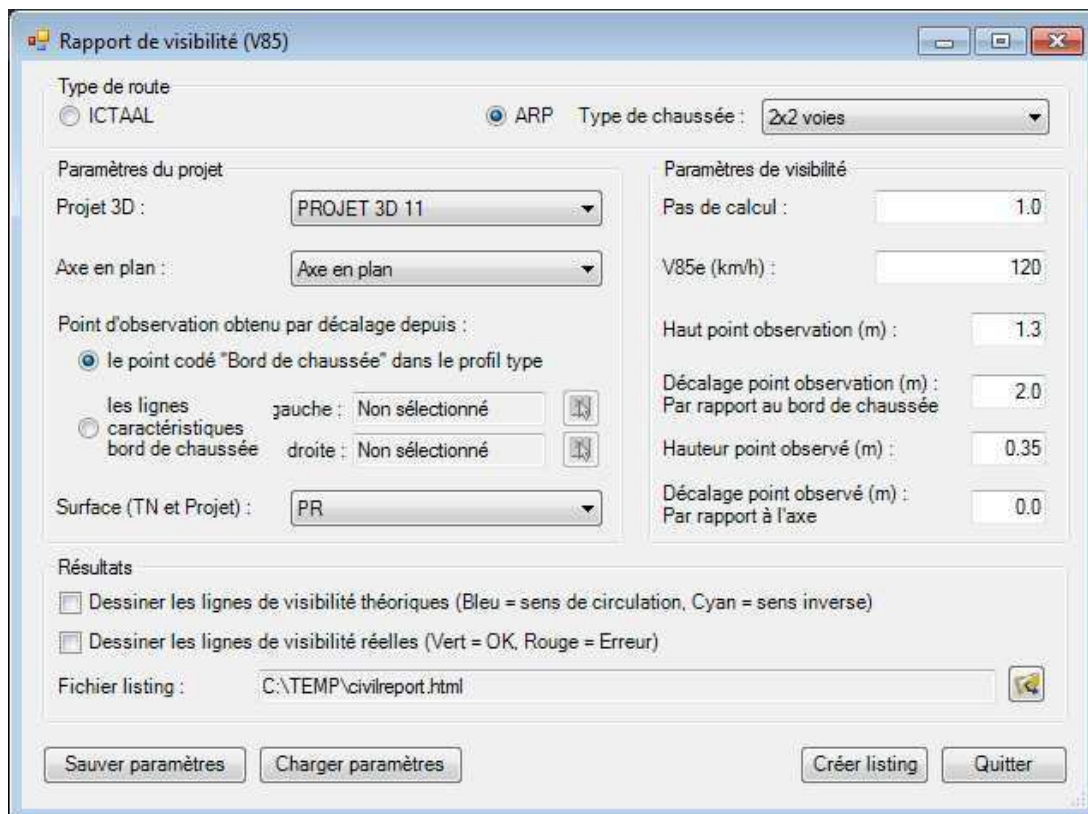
Rapport de visibilité (V85)

Type de route
ICTAAL
ARP Type de chaussée : 2x2 voies

Paramètres du projet
Projet 3D : PROJET 3D 11
Axe en plan : Axe en plan
Point d'observation obtenu par décalage depuis :
le point codé "Bord de chaussée" dans le profil type
les lignes caractéristiques bord de chaussée gauche : Non sélectionné
droite : Non sélectionné
Surface (TN et Projet) : PR

Paramètres de visibilité
Pas de calcul : 1.0
V85e (km/h) : 120
Haut point observation (m) : 1.3
Décalage point observation (m) : Par rapport au bord de chaussée 2.0
Hauteur point observé (m) : 0.35
Décalage point observé (m) : Par rapport à l'axe 0.0

Résultats
Dessiner les lignes de visibilité théoriques (Bleu = sens de circulation, Cyan = sens inverse)
Dessiner les lignes de visibilité réelles (Vert = OK, Rouge = Erreur)
Fichier listing : C:\TEMP\civilreport.html

Sauver paramètres
Charger paramètres
Créer listing
Quitter